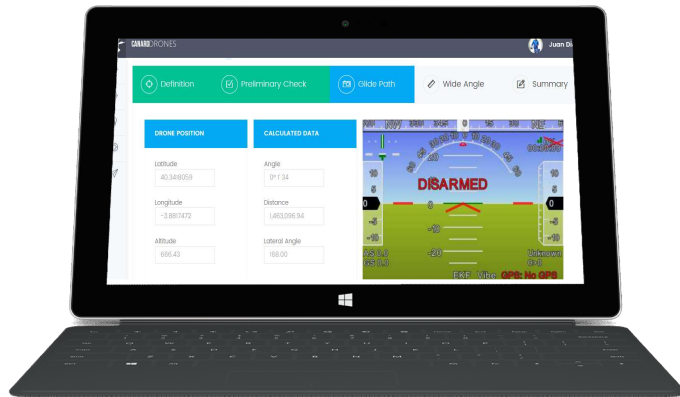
CANARDDRONES

Juan Di

Definition
Preliminary Check
Glide Path
Wide Angle
Summary

DRONE POSITION

Latitude
40.3418058

Longitude
-3.8817472

Altitude
666.43

CALCULATED DATA

Angle
0° / 34

Distance
1,463,096.94

Lateral Angle
168.00

DISARMED

NW
NE
10
5
0
-5
-10
20
10
0
-10
-20
EKF
Vibe
GPS: No GPS
Unknown
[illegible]